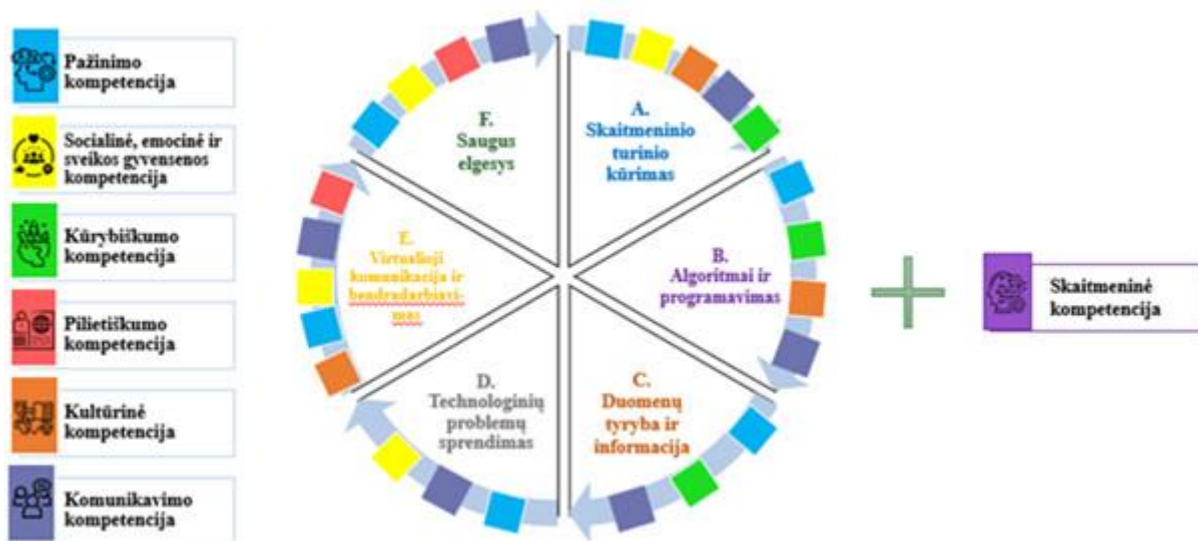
Pažinimo kompetencija

Socialinė, emocinė ir sveikos gyvensenos kompetencija

Kūrybiškumo kompetencija

Pilietiškumo kompetencija

Kultūrinė kompetencija

Komunikavimo kompetencija

F. Saugus elgesys

A. Skaitmeninio turinio kūrimas

E. Virtualioji komunikacija ir bendradarbiavimas

B. Algoritmai ir programavimas

D. Technologinių problemų sprendimas

C. Duomenų tyryba ir informacija

Skaitmeninė kompetencija